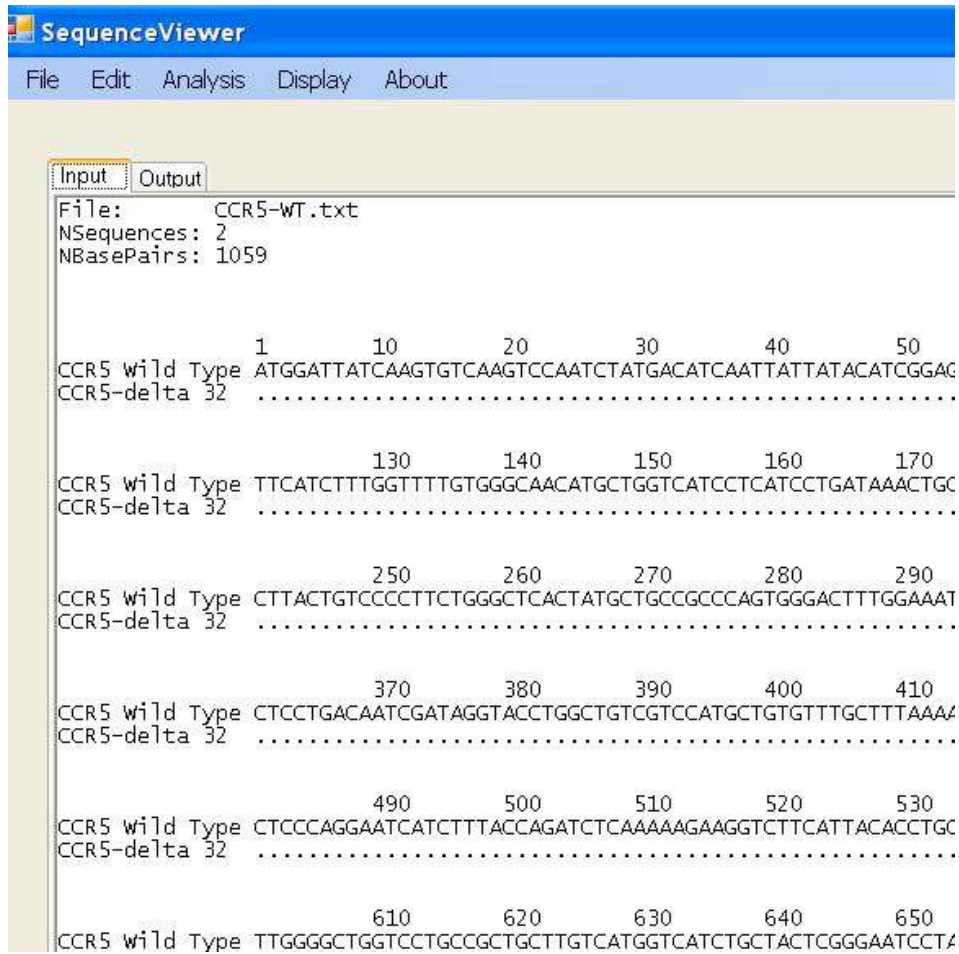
SequenceViewer

File Edit Analysis Display About

Input Output

File: CCR5-WT.txt
NSequences: 2
NBasePairs: 1059

1 10 20 30 40 50
CCR5 Wild Type ATGGATTATCAAGTGTCAAGTCCAATCTATGACATCAATTATTATACATCGGAG
CCR5-delta 32 ......................................................

130 140 150 160 170
CCR5 Wild Type TTCATCTTTGGTTTTGTGGGCAACATGCTGGTCATCCTCATCCTGATAAACTGC
CCR5-delta 32 ......................................................

250 260 270 280 290
CCR5 Wild Type CTTACTGTCCCCTTCTGGGCTCACTATGCTGCCGCCCAGTGGGACTTTGGAAAT
CCR5-delta 32 ......................................................

370 380 390 400 410
CCR5 Wild Type CTCCTGACAATCGATAGGTACCTGGCTGTCGTCCATGCTGTGTTTGCTTTAAAA
CCR5-delta 32 ......................................................

490 500 510 520 530
CCR5 Wild Type CTCCCAGGAATCATCTTTACCAGATCTCAAAAAGAAGGTCTTCATTACACCTGC
CCR5-delta 32 ......................................................

610 620 630 640 650
CCR5 Wild Type TTGGGGCTGGTCCTGCCGCTGCTTGTCATGGTCATCTGCTACTCGGGAATCCTA